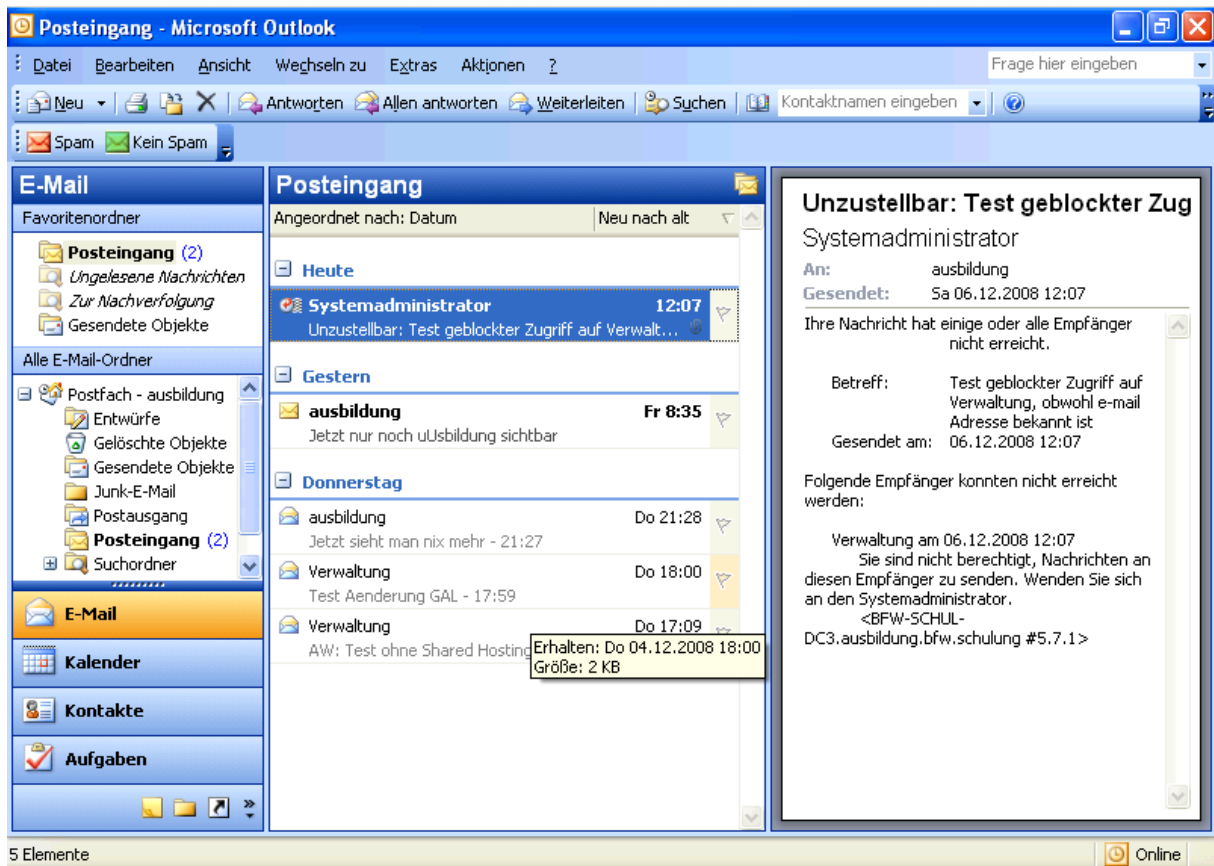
Posteingang - Microsoft Outlook

Datei Bearbeiten Ansicht Wechseln zu Extras Aktionen ?

Frage hier eingeben

Neu | Antworten | Allen antworten | Weiterleiten | Suchen | Kontaktnamen eingeben

Spam | Kein Spam

E-Mail

Favoritenordner

Posteingang (2)
Ungelesene Nachrichten
Zur Nachverfolgung
Gesendete Objekte

Alle E-Mail-Ordner

Postfach - ausbildung
Entwürfe
Gelöschte Objekte
Gesendete Objekte
Junk-E-Mail
Postausgang
Posteingang (2)
Suchordner

E-Mail
Kalender
Kontakte
Aufgaben

Posteingang

Angeordnet nach: Datum | Neu nach alt

Heute

Systemadministrator 12:07
Unzustellbar: Test geblockter Zugriff auf Verwalt...

Gestern

ausbildung Fr 8:35
Jetzt nur noch uUsbildung sichtbar

Donnerstag

ausbildung Do 21:28
Jetzt sieht man nix mehr - 21:27

Verwaltung Do 18:00
Test Aenderung GAL - 17:59

Verwaltung Do 17:09
AW: Test ohne Shared Hosting

Erhalten: Do 04.12.2008 18:00
Größe: 2 KB

Unzustellbar: Test geblockter Zug

Systemadministrator

An: ausbildung
Gesendet: Sa 06.12.2008 12:07

Ihre Nachricht hat einige oder alle Empfänger nicht erreicht.

Betreff: Test geblockter Zugriff auf Verwaltung, obwohl e-mail Adresse bekannt ist
Gesendet am: 06.12.2008 12:07

Folgende Empfänger konnten nicht erreicht werden:

Verwaltung am 06.12.2008 12:07
Sie sind nicht berechtigt, Nachrichten an diesen Empfänger zu senden. Wenden Sie sich an den Systemadministrator.
<BFW-SCHUL-DC3.ausbildung.bfw.schulung #5.7.1>

5 Elemente

Online